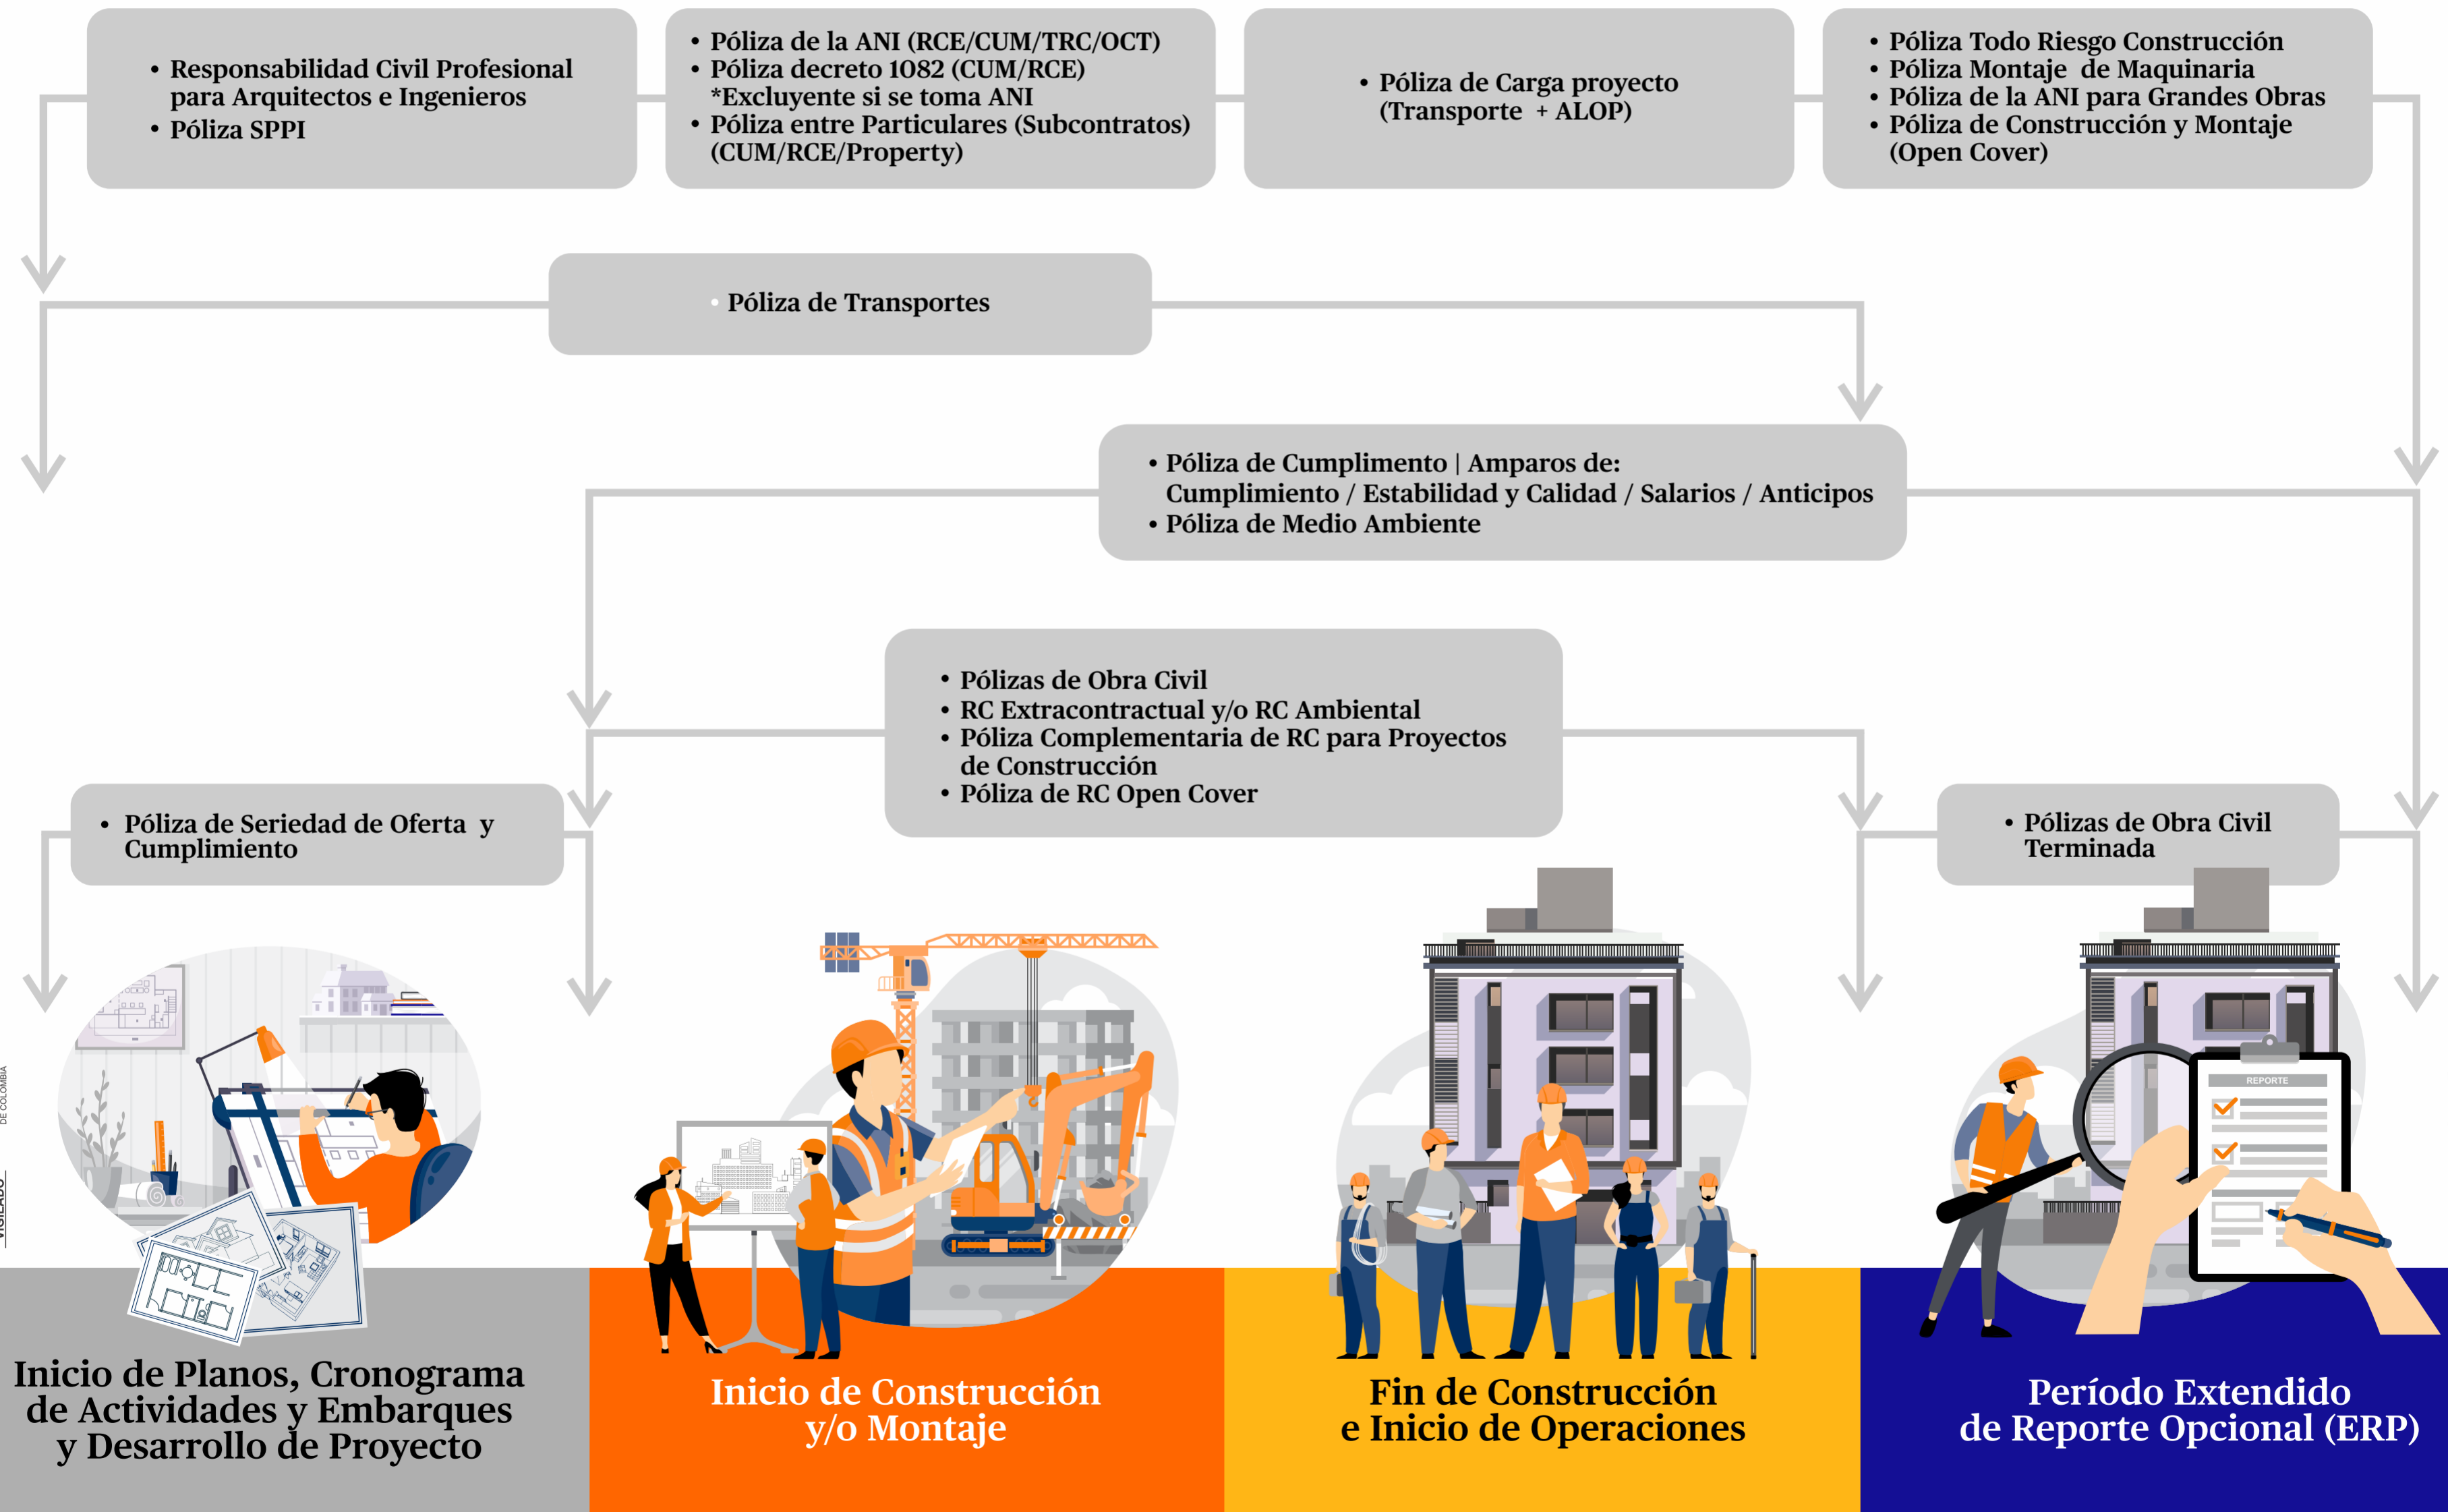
• Responsabilidad Civil Profesional para Arquitectos e Ingenieros
• Póliza SPPI

• Póliza de la ANI (RCE/CUM/TRC/OCT)
• Póliza decreto 1082 (CUM/RCE) *Excluyente si se toma ANI
• Póliza entre Particulares (Subcontratos) (CUM/RCE/Property)

• Póliza de Carga proyecto (Transporte + ALOP)

• Póliza Todo Riesgo Construcción
• Póliza Montaje de Maquinaria
• Póliza de la ANI para Grandes Obras
• Póliza de Construcción y Montaje (Open Cover)

• Póliza de Transportes

• Póliza de Cumplimiento | Amparos de: Cumplimiento / Estabilidad y Calidad / Salarios / Anticipos
• Póliza de Medio Ambiente

• Pólizas de Obra Civil
• RC Extracontractual y/o RC Ambiental
• Póliza Complementaria de RC para Proyectos de Construcción
• Póliza de RC Open Cover

• Póliza de Seriedad de Oferta y Cumplimiento

• Pólizas de Obra Civil Terminada

REPORTE

Inicio de Planos, Cronograma de Actividades y Embarques y Desarrollo de Proyecto

Inicio de Construcción y/o Montaje

Fin de Construcción e Inicio de Operaciones

Período Extendido de Reporte Opcional (ERP)